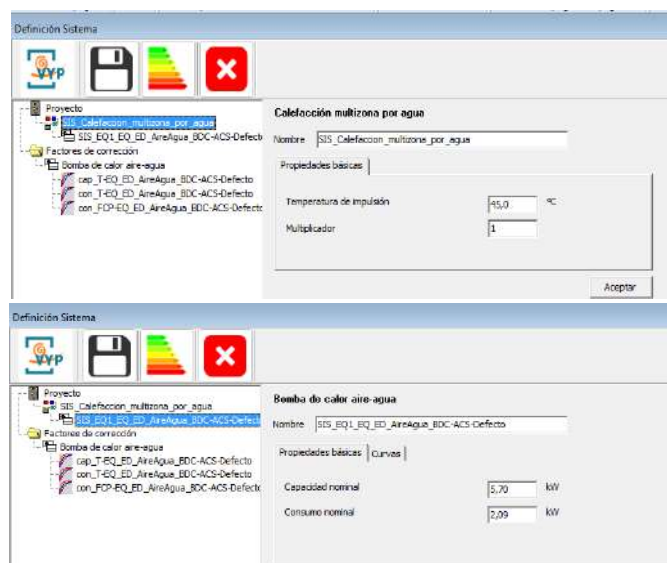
Definición Sistema

VYP

Proyecto
SIS_Calefaccion_multizona_por_agua
SIS_EQ1_EQ_ED_AireAgua_BDC-ACS-Defecto
Factores de corrección
Bomba de calor aire-agua
cap_T-EQ_ED_AireAgua_BDC-ACS-Defecto
con_T-EQ_ED_AireAgua_BDC-ACS-Defecto
con_FCP-EQ_ED_AireAgua_BDC-ACS-Defecto

Calefacción multizona por agua
Nombre SIS_Calefaccion_multizona_por_agua
Propiedades básicas
Temperatura de impulsión 45,0 °C
Multiplicador 1
Aceptar

Definición Sistema

VYP

Proyecto
SIS_Calefaccion_multizona_por_agua
SIS_EQ1_EQ_ED_AireAgua_BDC-ACS-Defecto
Factores de corrección
Bomba de calor aire-agua
cap_T-EQ_ED_AireAgua_BDC-ACS-Defecto
con_T-EQ_ED_AireAgua_BDC-ACS-Defecto
con_FCP-EQ_ED_AireAgua_BDC-ACS-Defecto

Bomba de calor aire-agua
Nombre SIS_EQ1_EQ_ED_AireAgua_BDC-ACS-Defecto
Propiedades básicas Curvas
Capacidad nominal 5,70 kW
Consumo nominal 2,09 kW